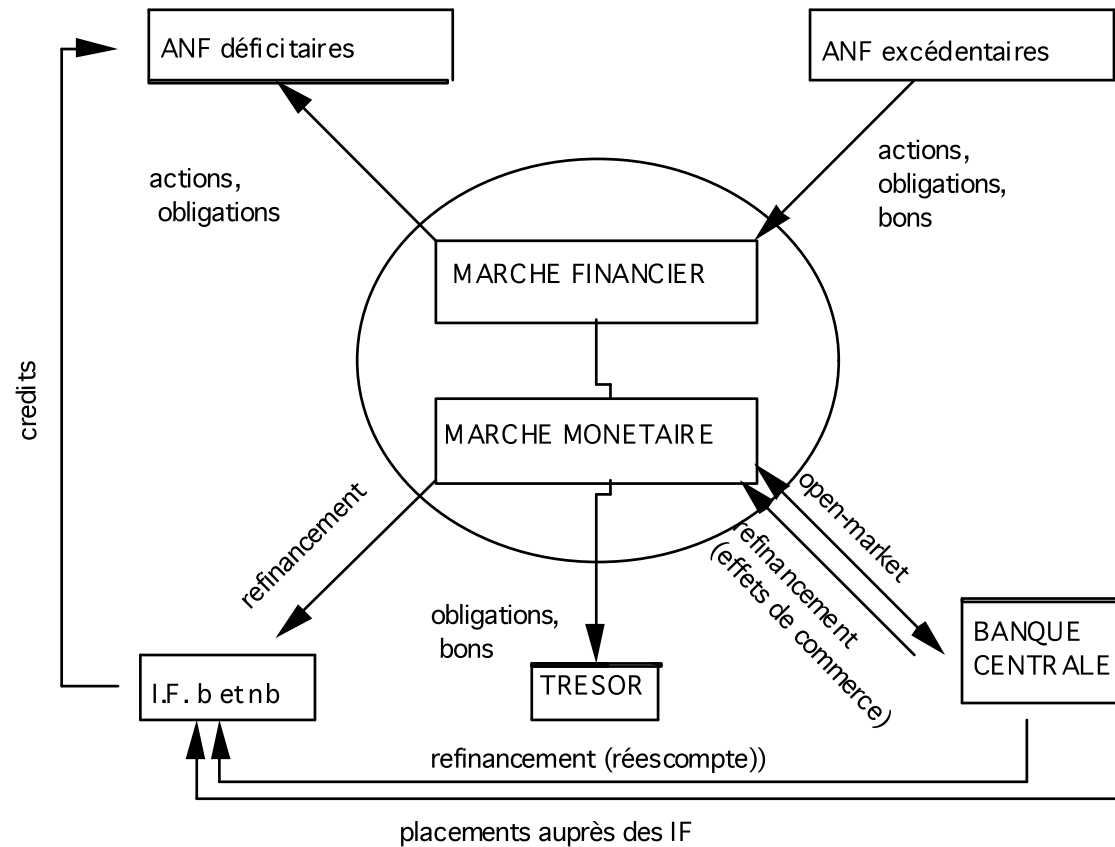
ANF déficitaires

ANF excédentaires

actions, obligations

actions, obligations, bons

MARCHE FINANCIER

MARCHE MONETAIRE

credits

refinancement

open-market

refinancement (effets de commerce)

obligations, bons

BANQUE CENTRALE

I.F. b et nb

TRESOR

refinancement (réescompte))

placements auprès des IF